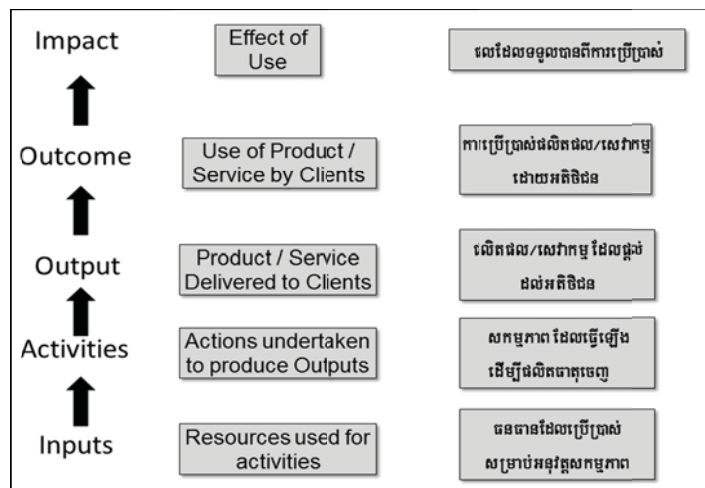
Impact

Effect of Use

ផលដែលទទួលបានពីការប្រើប្រាស់

Outcome

Use of Product / Service by Clients

ការប្រើប្រាស់ផលិតផល/សេវាកម្ម ដោយអតិថិជន

Output

Product / Service Delivered to Clients

ផលិតផល/សេវាកម្ម ដែលផ្តល់ ដល់អតិថិជន

Activities

Actions undertaken to produce Outputs

សកម្មភាព ដែលធ្វើឡើង ដើម្បីផលិតធាតុចេញ

Inputs

Resources used for activities

ធនធានដែលប្រើប្រាស់ សម្រាប់អនុវត្តសកម្មភាព